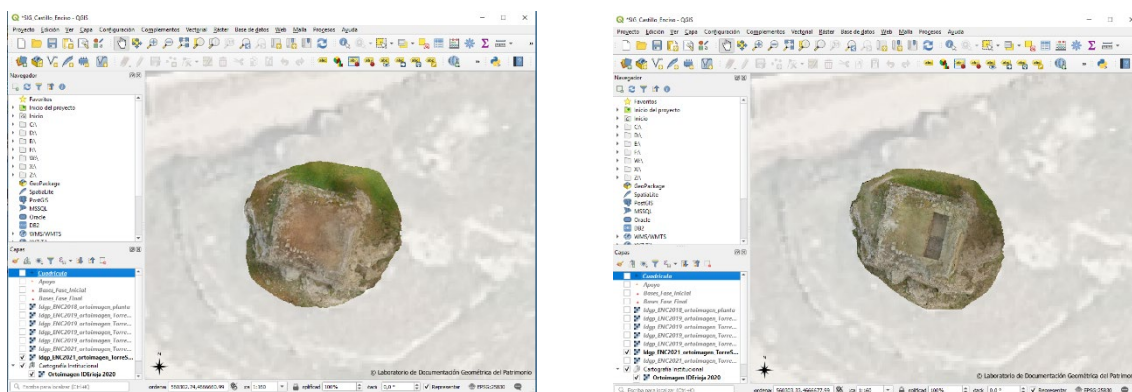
*SIG Castillo Encío - QGIS
Proyecto Edición Ver Capa Configuración Complementos Vectorial Ráster Base de datos Web Malla Procesos Ayuda
Navegador
Favoritos
Inicio del proyecto
Inicio
C:\
D:\
E:\
F:\
G:\
W:\
X:\
Z:\
GeoPackage
SpatiaLite
PostGIS
MSSQL
Oracle
DB2
WMS/WMTS
Capas
Cuadricula
Apoyo
Bases_Fase_Inicial
Bases_Fase_Final
Idgp_ENC2018_ortoimagen_planta
Idgp_ENC2019_ortoimagen_Torre...
Idgp_ENC2019_ortoimagen_Torre...
Idgp_ENC2019_ortoimagen_Torre...
Idgp_ENC2019_ortoimagen_Torre...
Idgp_ENC2021_ortoimagen_Torre...
Idgp_ENC2021_ortoimagen_torres...
Cartografía Institucional
Ortoimagen IDErioja 2020
Q Escriba para localizar (Ctrl+K)
ordenada 566303.74,4666653.99 escala 1:350 Amplificador 100% Rotación 0,0 ° Representar EPSG:25830
© Laboratorio de Documentación Geométrica del Patrimonio

*SIG Castillo Encío - QGIS
Proyecto Edición Ver Capa Configuración Complementos Vectorial Ráster Base de datos Web Malla Procesos Ayuda
Navegador
Favoritos
Inicio del proyecto
Inicio
C:\
D:\
E:\
F:\
G:\
W:\
X:\
Z:\
GeoPackage
SpatiaLite
PostGIS
MSSQL
Oracle
DB2
WMS/WMTS
Capas
Cuadricula
Apoyo
Bases_Fase_Inicial
Bases_Fase_Final
Idgp_ENC2018_ortoimagen_planta
Idgp_ENC2019_ortoimagen_Torre...
Idgp_ENC2019_ortoimagen_Torre...
Idgp_ENC2019_ortoimagen_Torre...
Idgp_ENC2019_ortoimagen_Torre...
Idgp_ENC2021_ortoimagen_TorreS...
Idgp_ENC2021_ortoimagen_Torre...
Cartografía Institucional
Ortoimagen IDErioja 2020
Q Escriba para localizar (Ctrl+K)
ordenada 566303.33,4666677.93 escala 1:140 Amplificador 100% Rotación 0,0 ° Representar EPSG:25830
© Laboratorio de Documentación Geométrica del Patrimonio